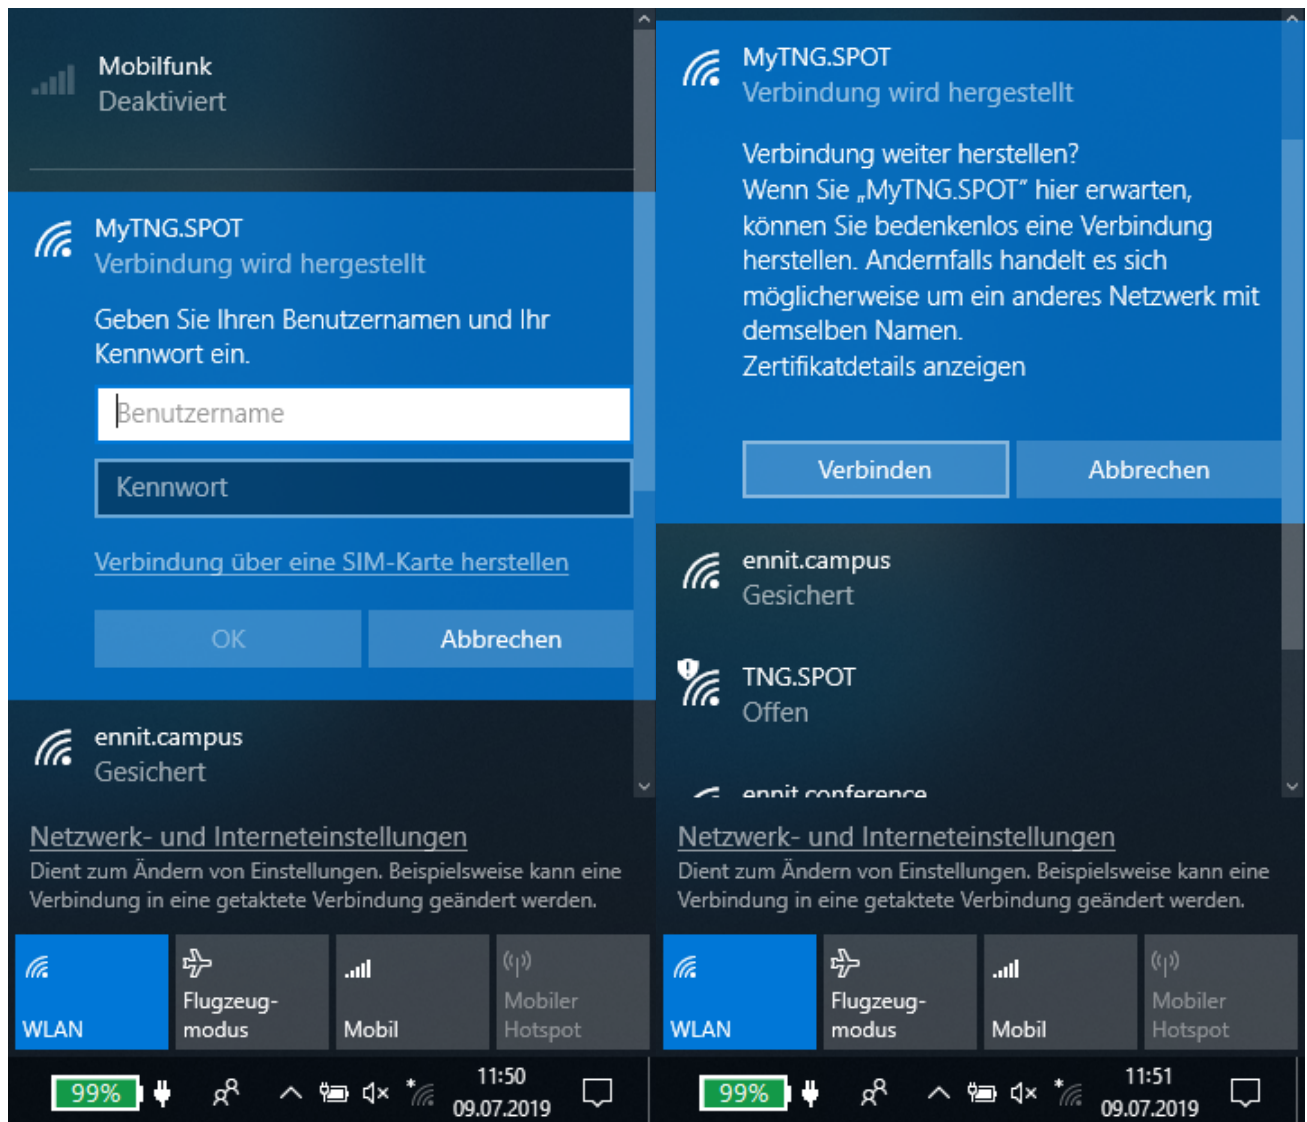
Mobilfunk
Deaktiviert

MyTNG.SPOT
Verbindung wird hergestellt

Geben Sie Ihren Benutzernamen und Ihr Kennwort ein.

Benutzername

Kennwort

Verbindung über eine SIM-Karte herstellen

OK

Abbrechen

ennit.campus
Gesichert

Netzwerk- und Interneteinstellungen
Dient zum Ändern von Einstellungen. Beispielsweise kann eine Verbindung in eine getaktete Verbindung geändert werden.

WLAN

Flugzeugmodus

Mobil

Mobiler Hotspot

99%

11:50
09.07.2019

MyTNG.SPOT
Verbindung wird hergestellt

Verbindung weiter herstellen?
Wenn Sie „MyTNG.SPOT" hier erwarten, können Sie bedenkenlos eine Verbindung herstellen. Andernfalls handelt es sich möglicherweise um ein anderes Netzwerk mit demselben Namen.
Zertifikatdetails anzeigen

Verbinden

Abbrechen

ennit.campus
Gesichert

TNG.SPOT
Offen

ennit.conference

Netzwerk- und Interneteinstellungen
Dient zum Ändern von Einstellungen. Beispielsweise kann eine Verbindung in eine getaktete Verbindung geändert werden.

WLAN

Flugzeugmodus

Mobil

Mobiler Hotspot

99%

11:51
09.07.2019